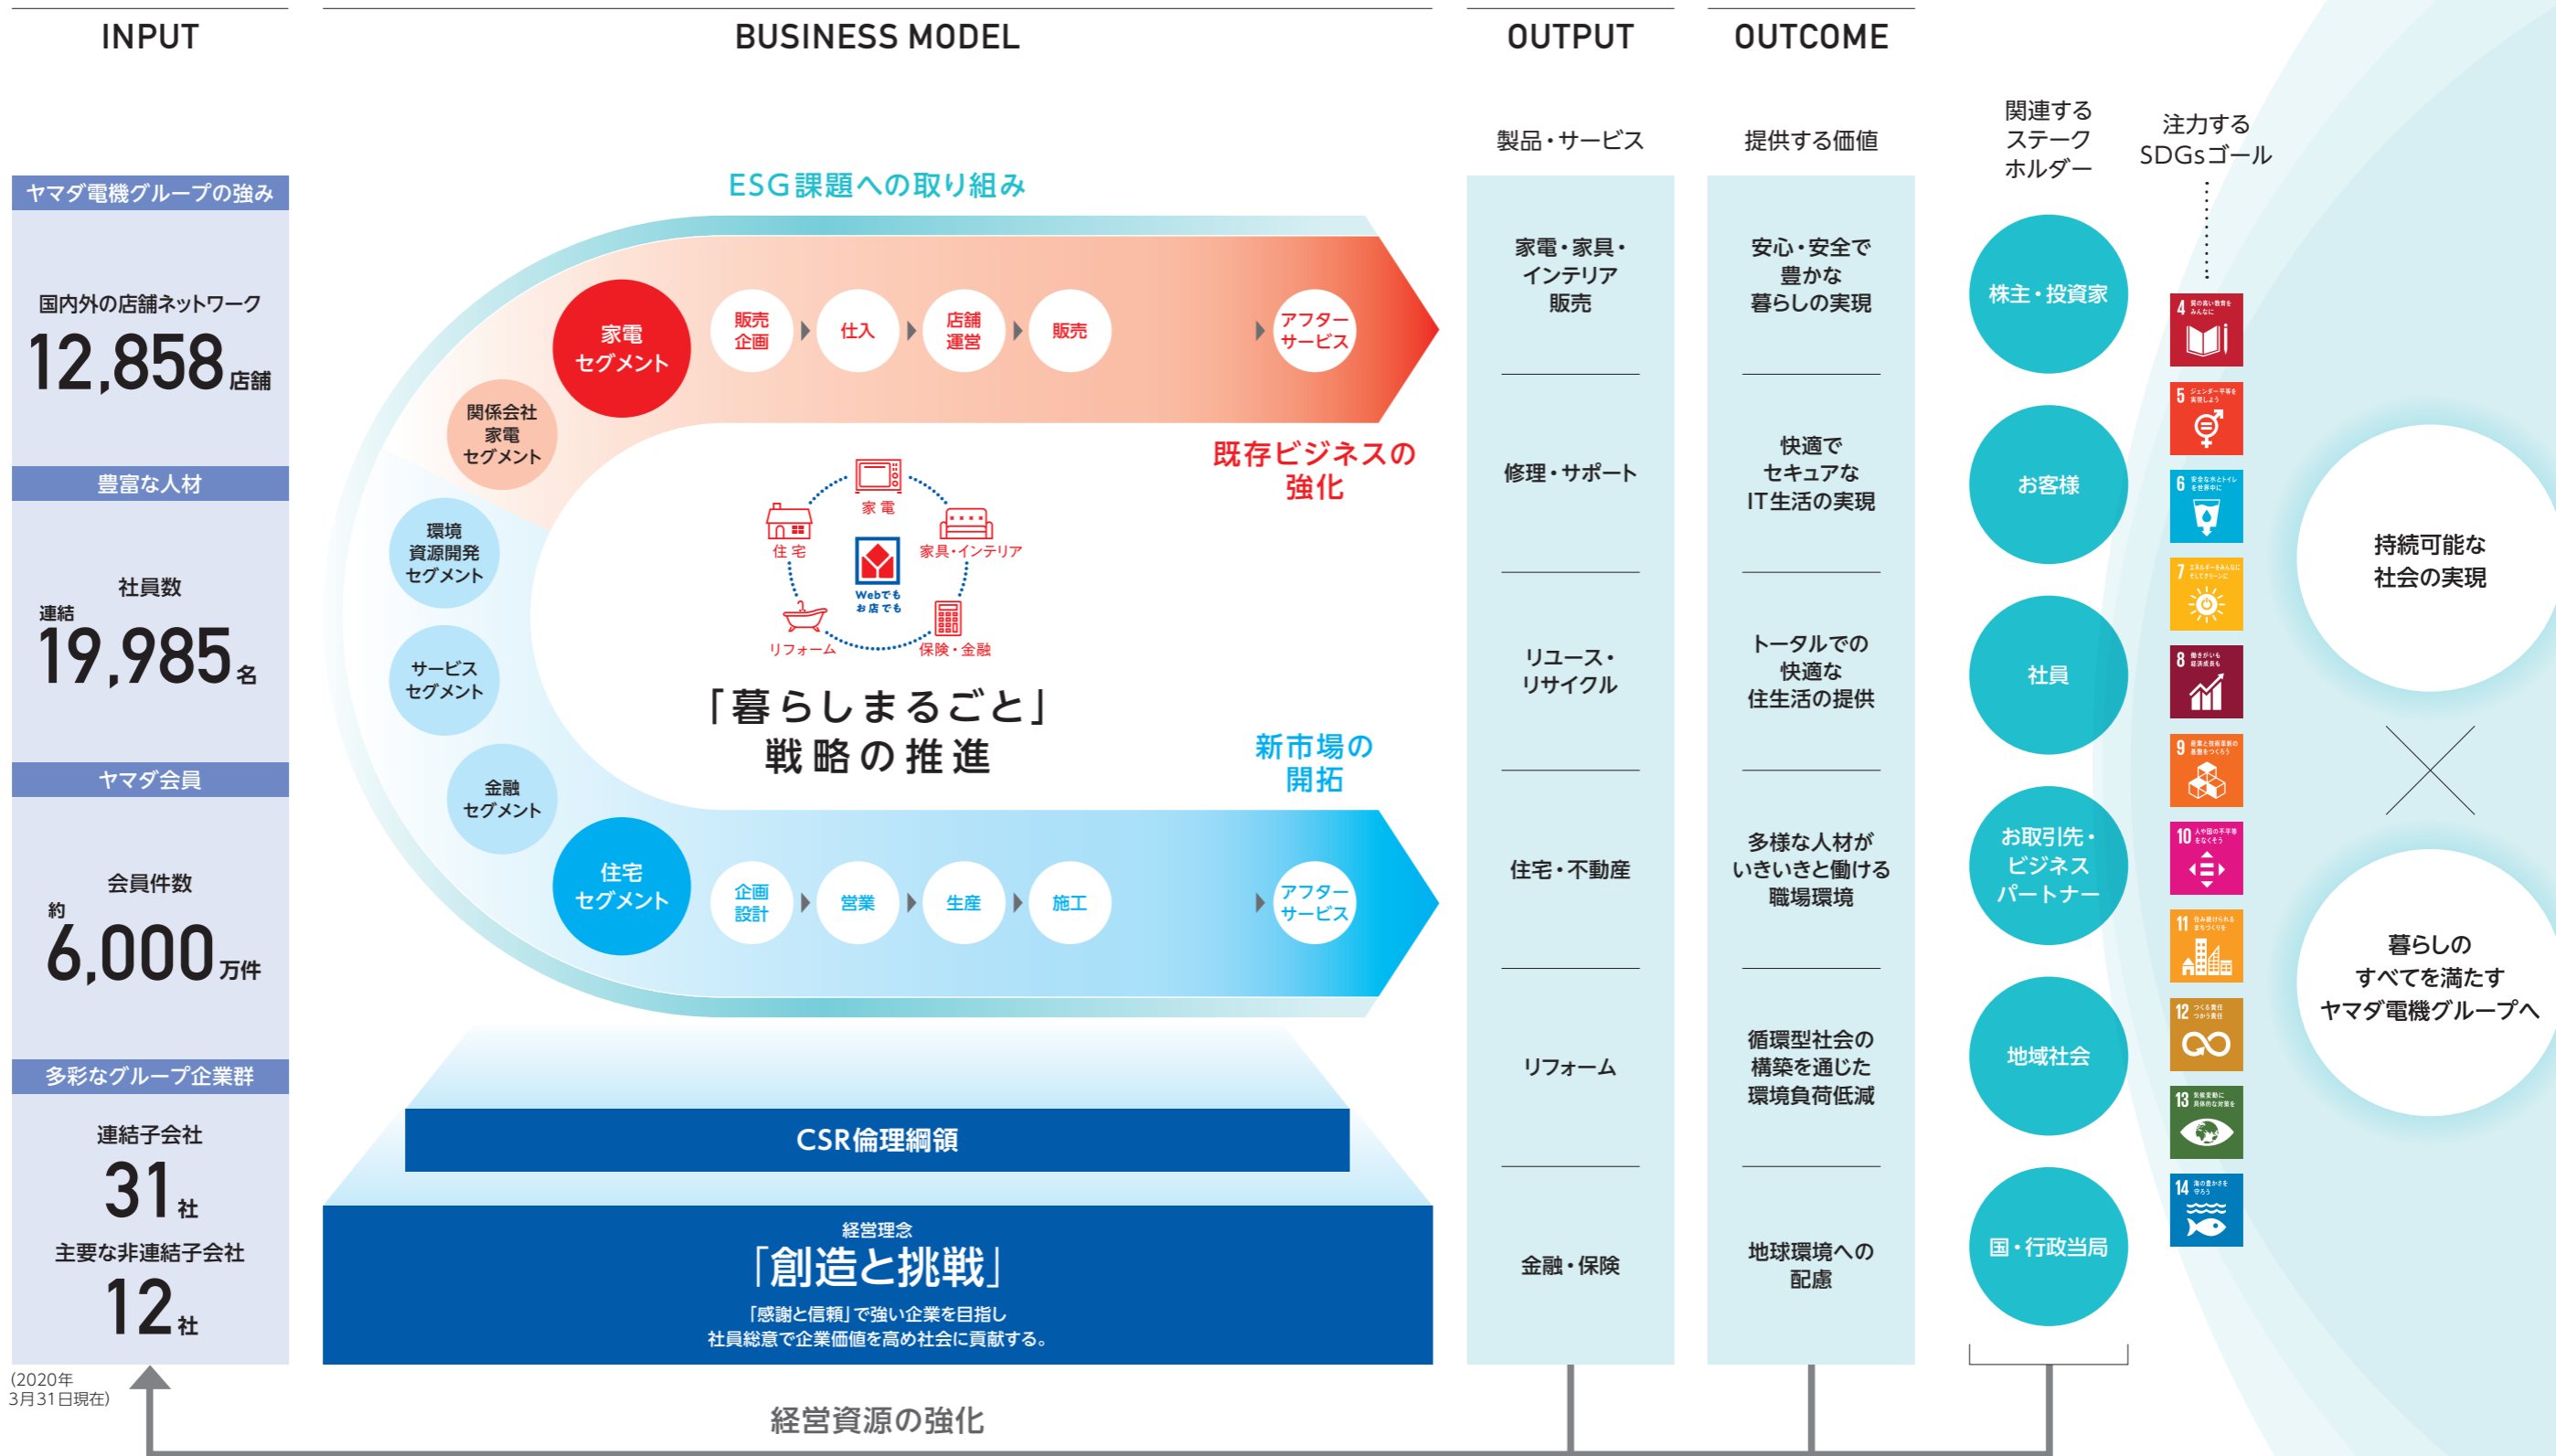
INPUT

ヤマダ電機グループの強み

国内外の店舗ネットワーク
12,858店舗

豊富な人材

社員数
連結
19,985名

ヤマダ会員

会員件数
約
6,000万件

多彩なグループ企業群

連結子会社
31社
主要な非連結子会社
12社

(2020年3月31日現在)

BUSINESS MODEL

ESG課題への取り組み

家電セグメント
販売企画
仕入
店舗運営
販売
アフターサービス

既存ビジネスの強化

関係会社家電セグメント
環境資源開発セグメント
サービスセグメント
金融セグメント

家電
住宅
家具・インテリア
Webでもお店でも
リフォーム
保険・金融

「暮らしまるごと」
戦略の推進

新市場の開拓

住宅セグメント
企画設計
営業
生産
施工
アフターサービス

CSR倫理綱領

経営理念
「創造と挑戦」
「感謝と信頼」で強い企業を目指し
社員総意で企業価値を高め社会に貢献する。

経営資源の強化

OUTPUT

製品・サービス

家電・家具・インテリア販売
修理・サポート
リユース・リサイクル
住宅・不動産
リフォーム
金融・保険

OUTCOME

提供する価値

安心・安全で豊かな暮らしの実現
快適でセキュアなIT生活の実現
トータルでの快適な住生活の提供
多様な人材がいきいきと働ける職場環境
循環型社会の構築を通じた環境負荷低減
地球環境への配慮

関連するステークホルダー

株主・投資家
お客様
社員
お取引先・ビジネスパートナー
地域社会
国・行政当局

注力するSDGsゴール

4
5
6
7
8
9
10
11
12
13
14

持続可能な社会の実現

暮らしのすべてを満たすヤマダ電機グループへ